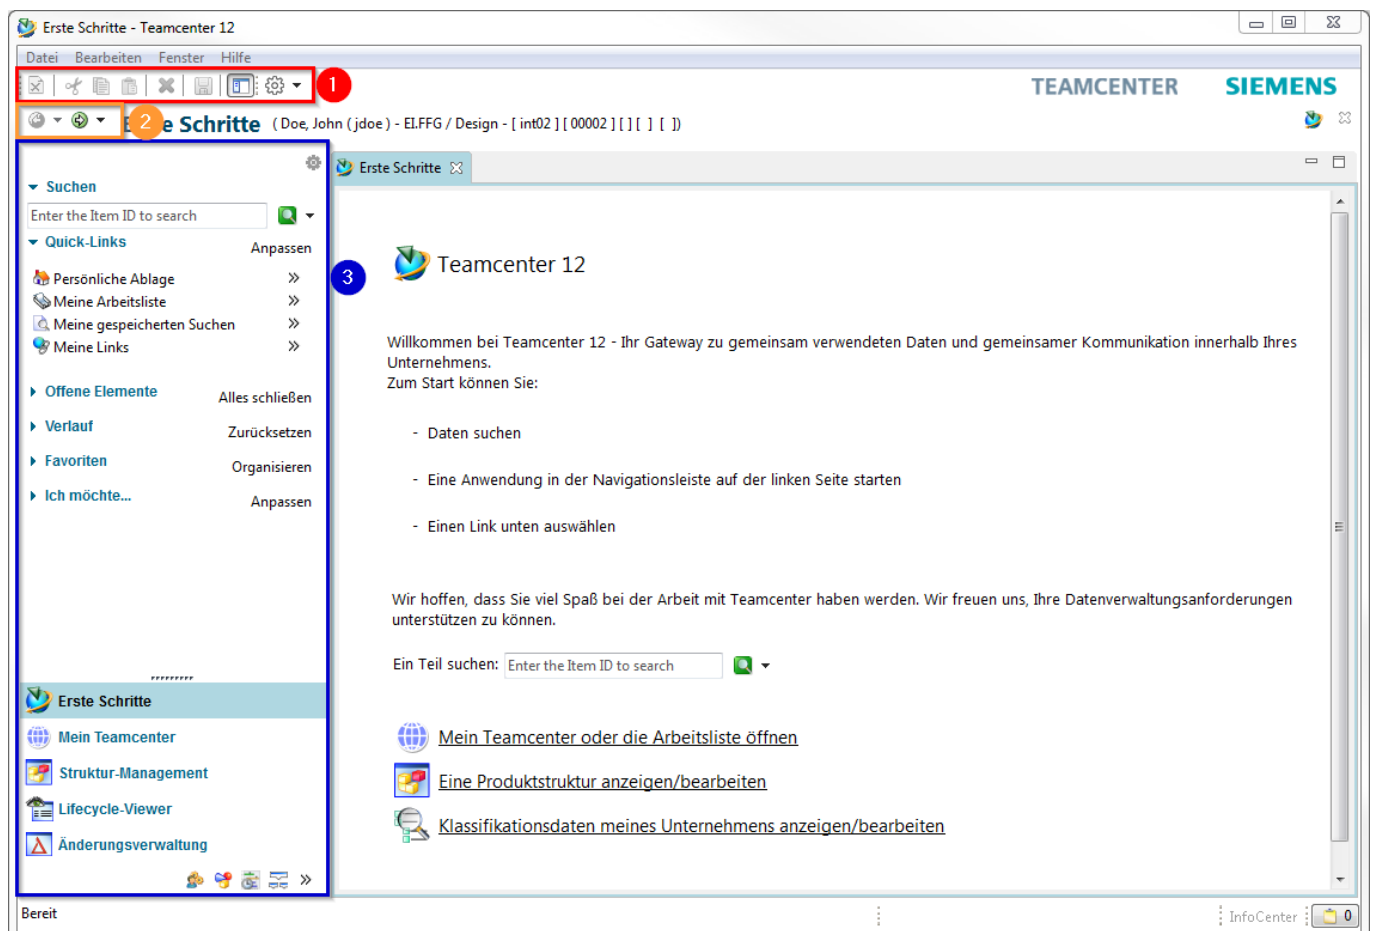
Erste Schritte - Teamcenter 12

Datei Bearbeiten Fenster Hilfe

1

TEAMCENTER SIEMENS

2

e Schritte (Doe, John (jdoe) - El.FFG / Design - [ int02 ] [ 00002 ] [ ] [ ] [ ])

Suchen

Enter the Item ID to search

Quick-Links Anpassen

Persönliche Ablage »

Meine Arbeitsliste »

Meine gespeicherten Suchen »

Meine Links »

Offene Elemente Alles schließen

Verlauf Zurücksetzen

Favoriten Organisieren

Ich möchte... Anpassen

Erste Schritte

Mein Teamcenter

Struktur-Management

Lifecycle-Viewer

Änderungsverwaltung

Erste Schritte

3

Teamcenter 12

Willkommen bei Teamcenter 12 - Ihr Gateway zu gemeinsam verwendeten Daten und gemeinsamer Kommunikation innerhalb Ihres Unternehmens.
Zum Start können Sie:

- Daten suchen

- Eine Anwendung in der Navigationsleiste auf der linken Seite starten

- Einen Link unten auswählen

Wir hoffen, dass Sie viel Spaß bei der Arbeit mit Teamcenter haben werden. Wir freuen uns, Ihre Datenverwaltungsanforderungen unterstützen zu können.

Ein Teil suchen: Enter the Item ID to search

Mein Teamcenter oder die Arbeitsliste öffnen

Eine Produktstruktur anzeigen/bearbeiten

Klassifikationsdaten meines Unternehmens anzeigen/bearbeiten

Bereit

InfoCenter 0